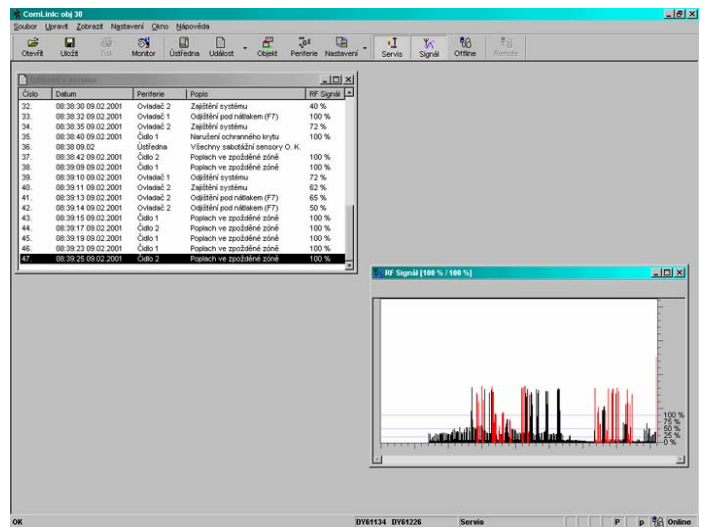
ComLink: obj 30

Soubor Upravit Zobrazit Nastavení Okno Nápověda

Otevřít Uložit Tisk Monitor Ústředna Událost Objekt Periferie Nastavení Servis Signál Offline Remote

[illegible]

| Číslo | Datum | Periferie | Popis | RF Signál |
|---|---|---|---|---|
| 32. | 08:38:30 09.02.2001 | Ovladač 2 | Zajištění systému | 40 % |
| 33. | 08:38:32 09.02.2001 | Ovladač 1 | Odjištění pod nátlakem (F7) | 100 % |
| 34. | 08:38:35 09.02.2001 | Ovladač 2 | Zajištění systému | 72 % |
| 35. | 08:38:40 09.02.2001 | Čidlo 1 | Narušení ochranného krytu | 100 % |
| 36. | 08:38 09.02 | Ústředna | Všechny sabotážní sensory O. K. | |
| 37. | 08:38:42 09.02.2001 | Čidlo 2 | Poplach ve zpožděné zóně | 100 % |
| 38. | 08:39:09 09.02.2001 | Čidlo 1 | Poplach ve zpožděné zóně | 100 % |
| 39. | 08:39:10 09.02.2001 | Ovladač 1 | Odjištění systému | 72 % |
| 40. | 08:39:11 09.02.2001 | Ovladač 2 | Zajištění systému | 62 % |
| 41. | 08:39:13 09.02.2001 | Ovladač 2 | Odjištění pod nátlakem (F7) | 65 % |
| 42. | 08:39:14 09.02.2001 | Ovladač 1 | Odjištění pod nátlakem (F7) | 50 % |
| 43. | 08:39:15 09.02.2001 | Čidlo 1 | Poplach ve zpožděné zóně | 100 % |
| 44. | 08:39:17 09.02.2001 | Čidlo 2 | Poplach ve zpožděné zóně | 100 % |
| 45. | 08:39:19 09.02.2001 | Čidlo 1 | Poplach ve zpožděné zóně | 100 % |
| 46. | 08:39:23 09.02.2001 | Čidlo 1 | Poplach ve zpožděné zóně | 100 % |
| 47. | 08:39:25 09.02.2001 | Čidlo 2 | Poplach ve zpožděné zóně | 100 % |

RF Signál [100 % / 100 %]

100 %
75 %
50 %
25 %
0 %

OK DY61134 DY61226 Servis P p Online